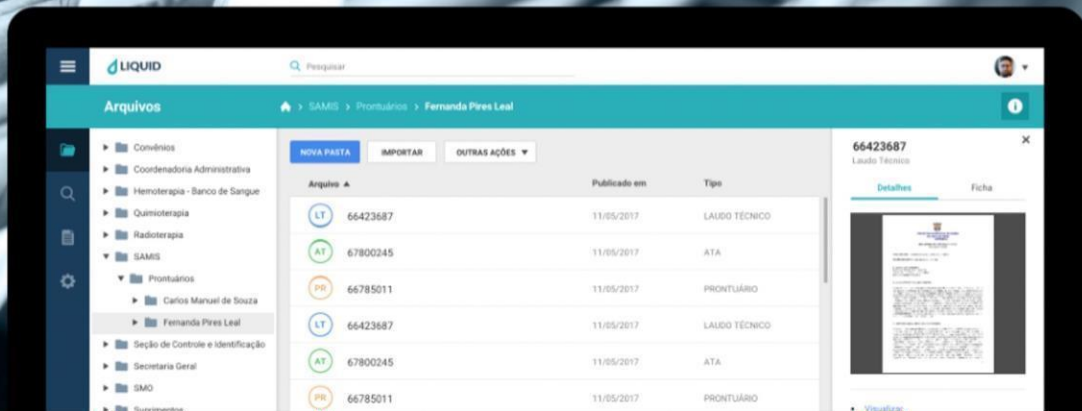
LIQUID

Pesquisar

Arquivos

SAMIS > Prontuários > Fernanda Pires Leal

Convênios
Coordenadoria Administrativa
Hemoterapia - Banco de Sangue
Quimioterapia
Radioterapia
SAMIS
Prontuários
Carlos Manuel de Souza
Fernanda Pires Leal
Seção de Controle e Identificação
Secretaria Geral
SMO
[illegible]

NOVA PASTA
IMPORTAR
OUTRAS AÇÕES ▼

| Arquivo ▲ | Publicado em | Tipo |
|---|---|---|
| LT 66423687 | 11/05/2017 | LAUDO TÉCNICO |
| AT 67800245 | 11/05/2017 | ATA |
| PR 66785011 | 11/05/2017 | PRONTUÁRIO |
| LT 66423687 | 11/05/2017 | LAUDO TÉCNICO |
| AT 67800245 | 11/05/2017 | ATA |
| PR 66785011 | 11/05/2017 | PRONTUÁRIO |

66423687
Laudo Técnico

Detalhes
Ficha

Visualizar